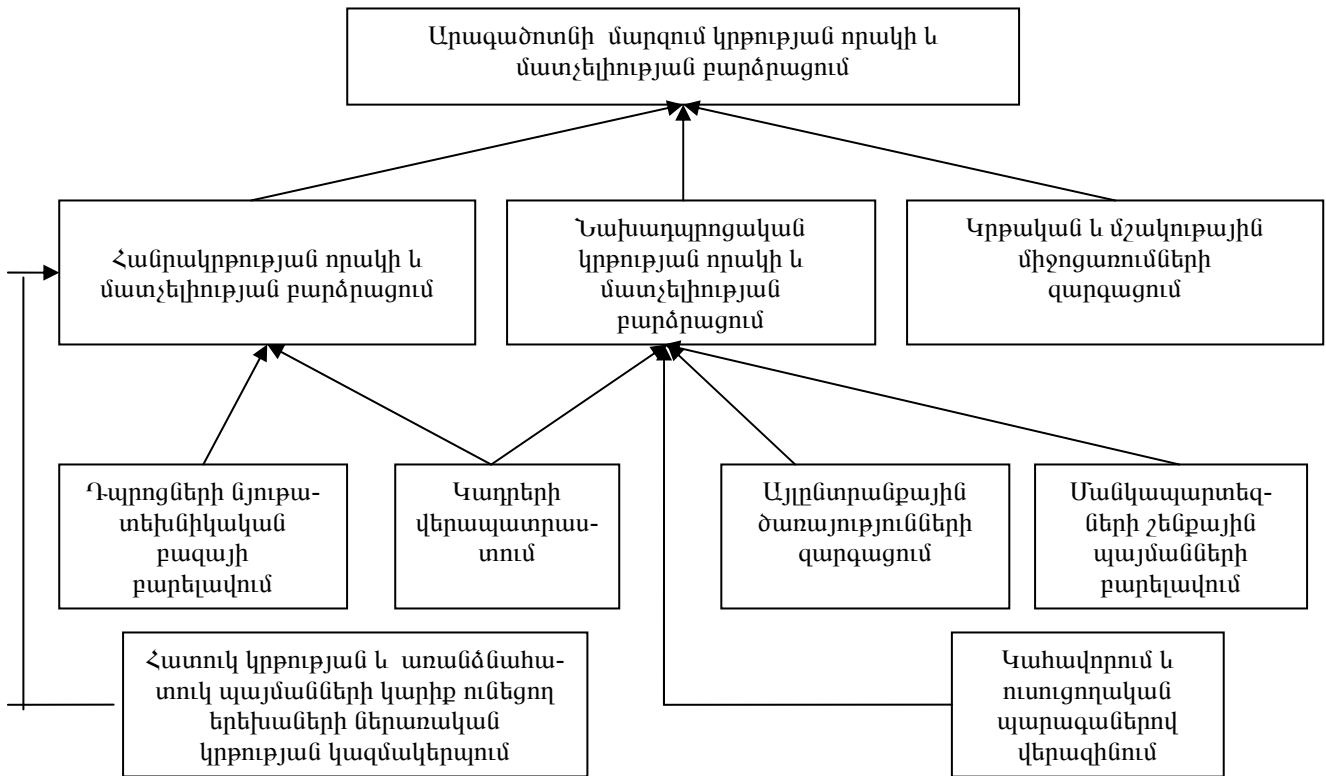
Արագածոտնի մարզում կրթության որակի և մատչելիության բարձրացում

Հանրակրթության որակի և մատչելիության բարձրացում

Նախադպրոցական կրթության որակի և մատչելիության բարձրացում

Կրթական և մշակութային միջոցառումների զարգացում

Դպրոցների նյութատեխնիկական բազայի բարելավում

Կադրերի վերապատրաստում

Այլընտրանքային ծառայությունների զարգացում

Մանկապարտեզների շենքային պայմանների բարելավում

Հատուկ կրթության և առանձնահատուկ պայմանների կարիք ունեցող երեխաների ներառական կրթության կազմակերպում

Կահավորում և ուսուցողական պարագաներով վերազինում